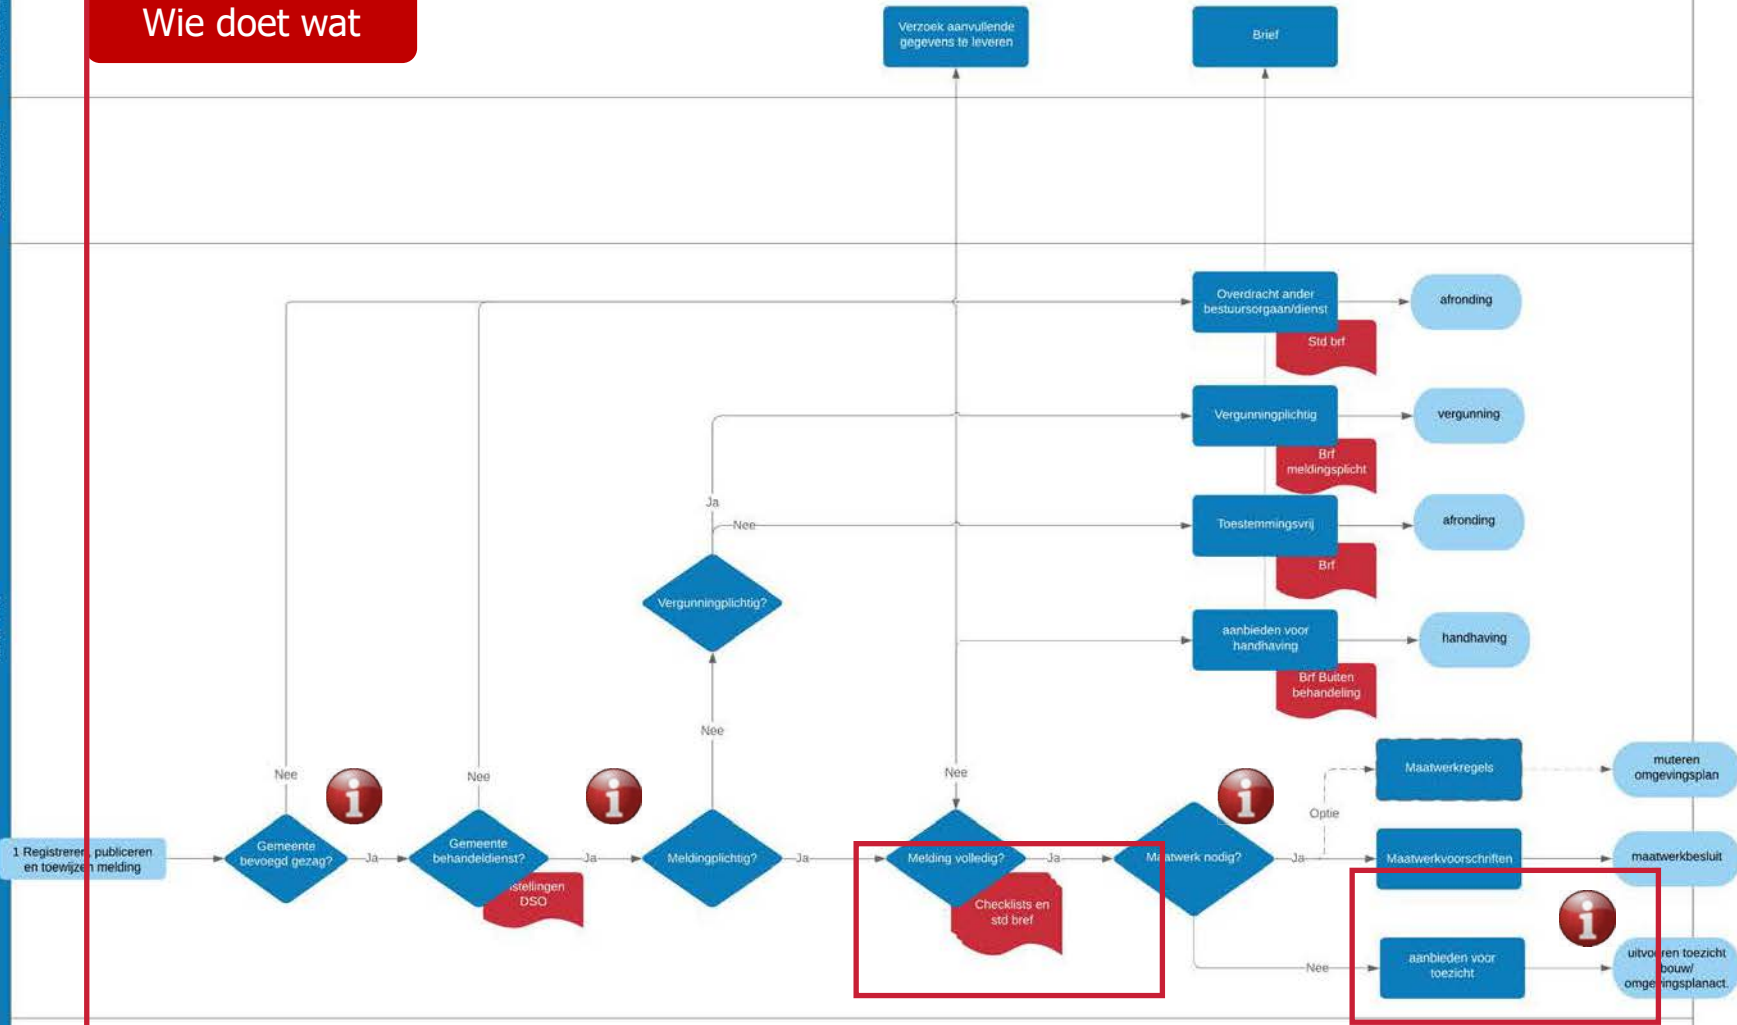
Wie doet wat

Verzoek aanvullende gegevens te leveren

Brief

Overdracht ander bestuursorgaan/dienst

Std brf

afronding

Vergunningplichtig

Brf meldingsplicht

vergunning

Ja

Nee

Toestemmingsvrij

Brf

afronding

Vergunningplichtig?

aanbieden voor handhaving

Brf Buiten behandeling

handhaving

Nee

Nee

Nee

Nee

Maatwerkregels

muteren omgevingsplan

Optie

1 Registreren, publiceren en toewijzen melding

Gemeente bevoegd gezag?

Ja

Gemeente behandeldienst?

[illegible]stellingen DSO

Ja

Meldingplichtig?

Ja

Melding volledig?

Ja

Checklists en std bref

M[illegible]atwerk nodig?

Ja

Maatwerkvoorschriften

maatwerkbesluit

Nee

aanbieden voor toezicht

uitvo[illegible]ren toezicht bouw/ omge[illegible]ingsplanact.